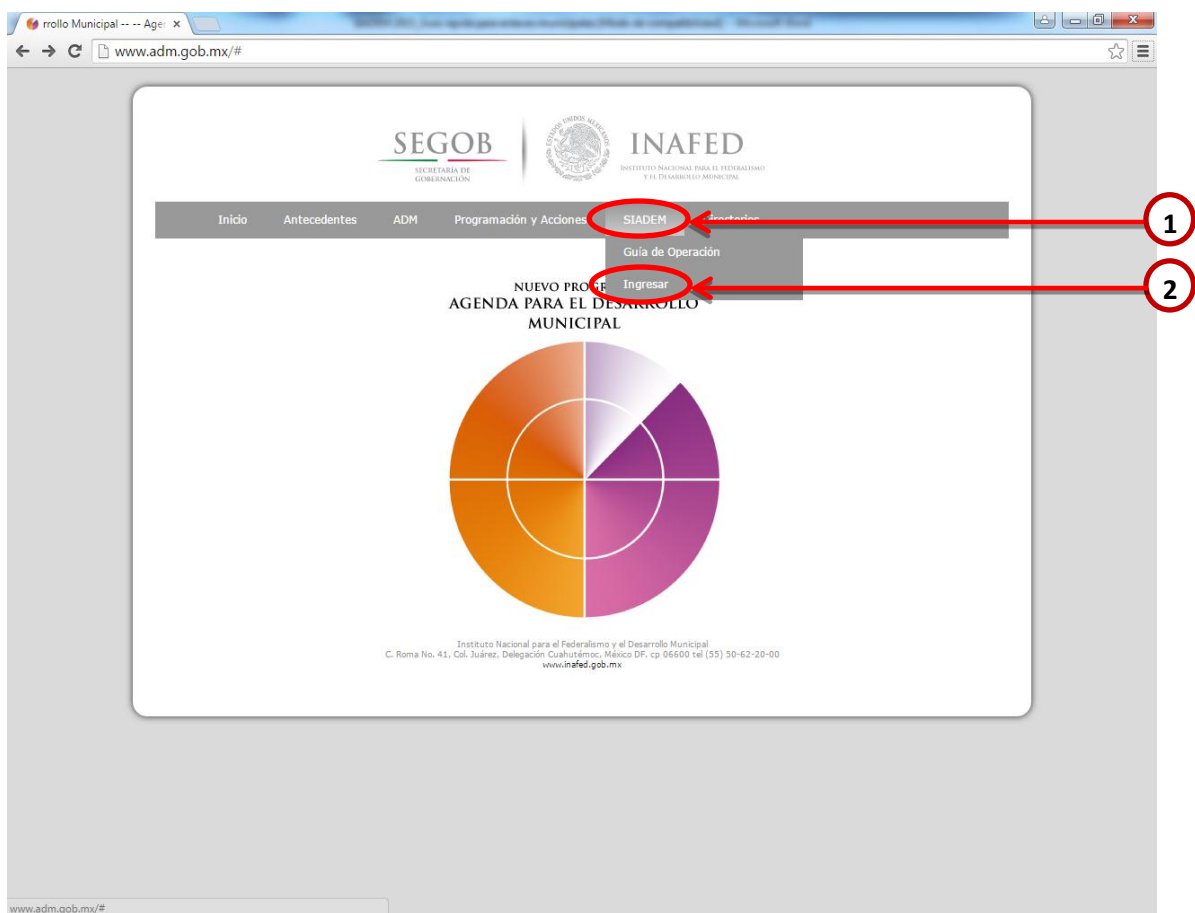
rrollo Municipal -- -- Age ×

www.adm.gob.mx/#

SEGOB
SECRETARÍA DE GOBERNACIÓN

INAFED
INSTITUTO NACIONAL PARA EL FEDERALISMO Y EL DESARROLLO MUNICIPAL

Inicio Antecedentes ADM Programación y Acciones SIADEM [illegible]irectorios

Guía de Operación

Ingresar

1

2

NUEVO PROG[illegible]
AGENDA PARA EL DESARROLLO MUNICIPAL

Instituto Nacional para el Federalismo y el Desarrollo Municipal
C. Roma No. 41, Col. Juárez, Delegación Cuahutémoc, México DF. cp 06600 tel (55) 50-62-20-00
www.inafed.gob.mx

www.adm.gob.mx/#